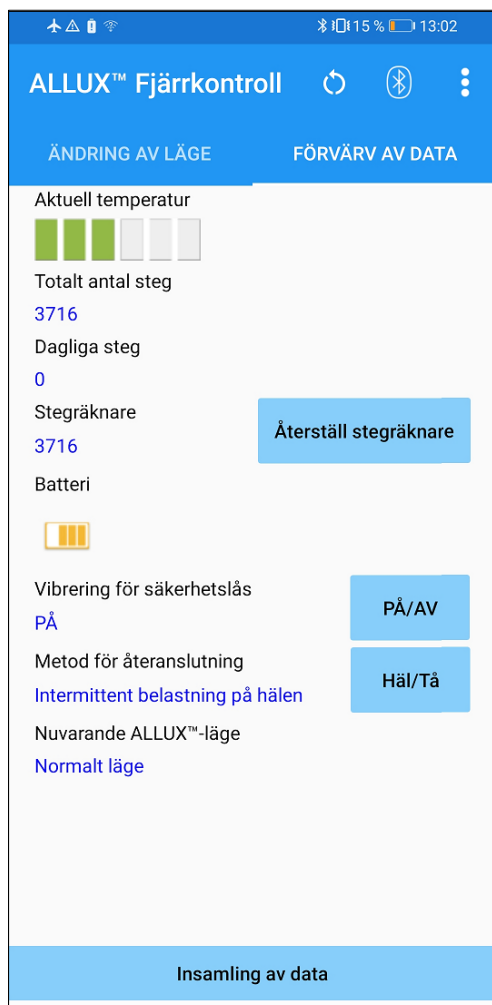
15 % 13:02

ALLUX™ Fjärrkontroll

ÄNDRING AV LÄGE

FÖRVÄRV AV DATA

Aktuell temperatur

Totalt antal steg

3716

Dagliga steg

0

Stegräknare

3716

Återställ stegräknare

Batteri

Vibrering för säkerhetslås

PÅ

PÅ/AV

Metod för återanslutning

Intermittent belastning på hälen

Häl/Tå

Nuvarande ALLUX™-läge

Normalt läge

Insamling av data